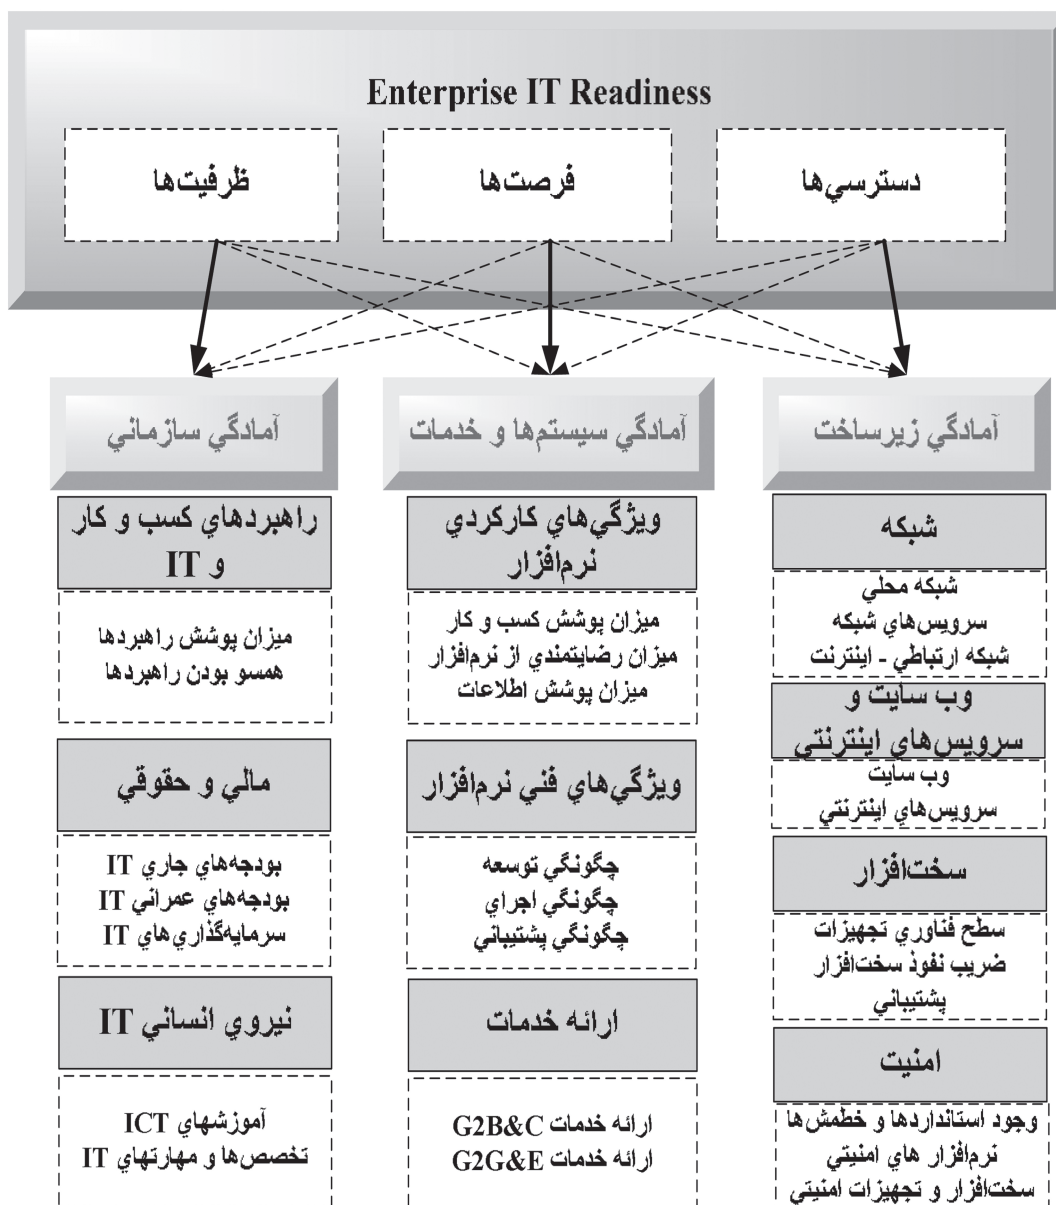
Enterprise IT Readiness

دسترسي‌ها

فرصت‌ها

ظرفيت‌ها

آمادگي زيرساخت

آمادگي سيستم‌ها و خدمات

آمادگي سازماني

شبكه

شبكه محلي
سرويس‌هاي شبكه
شبكه ارتباطي - اينترنت

وب سايت و سرويس‌هاي اينترنتي

وب سايت
سرويس‌هاي اينترنتي

سخت‌افزار

سطح فناوري تجهيزات
ضريب نفوذ سخت‌افزار
پشتيباني

امنيت

وجود استانداردها و خطمش‌ها
نرم‌افزار هاي امنيتي
سخت‌افزار و تجهيزات امنيتي

ويژگي‌هاي كاركردي نرم‌افزار

ميزان پوشش كسب و كار
ميزان رضايتمندي از نرم‌افزار
ميزان پوشش اطلاعات

ويژگي‌هاي فني نرم‌افزار

چگونگي توسعه
چگونگي اجراي
چگونگي پشتيباني

ارائه خدمات

ارائه خدمات G2B&C
ارائه خدمات G2G&E

راهبردهاي كسب و كار و IT

ميزان پوشش راهبردها
همسو بودن راهبردها

مالي و حقوقي

بودجه‌هاي جاري IT
بودجه‌هاي عمراني IT
سرمايه‌گذاري‌هاي IT

نيروي انساني IT

آموزشهاي ICT
تخصص‌ها و مهارتهاي IT